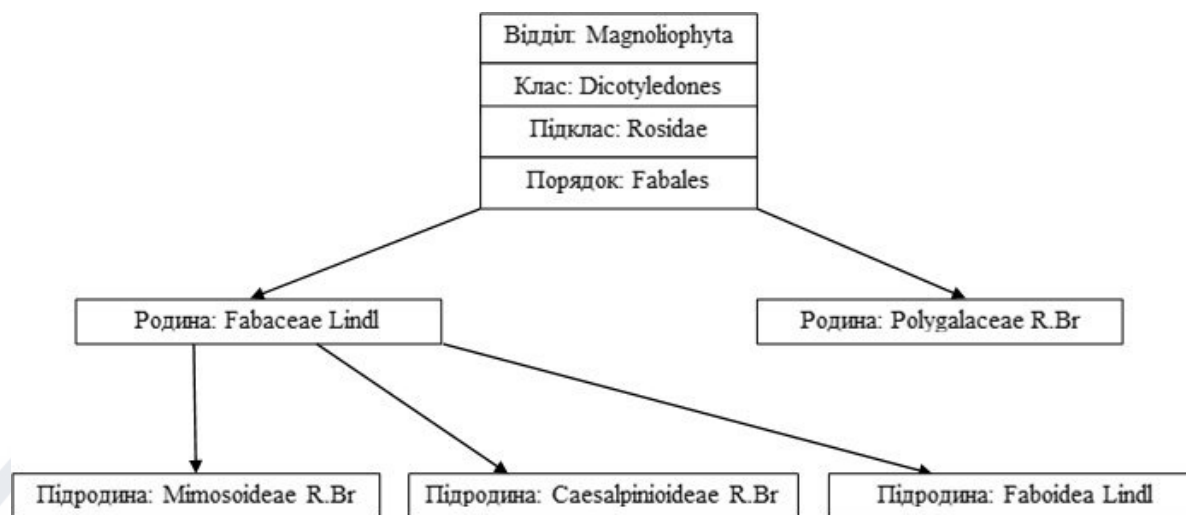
Відділ: Magnoliophyta
Клас: Dicotyledones
Підклас: Rosidae
Порядок: Fabales

Родина: Fabaceae Lindl

Родина: Polygalaceae R.Br

Підродина: Mimosoideae R.Br

Підродина: Caesalpinioideae R.Br

Підродина: Faboidea Lindl